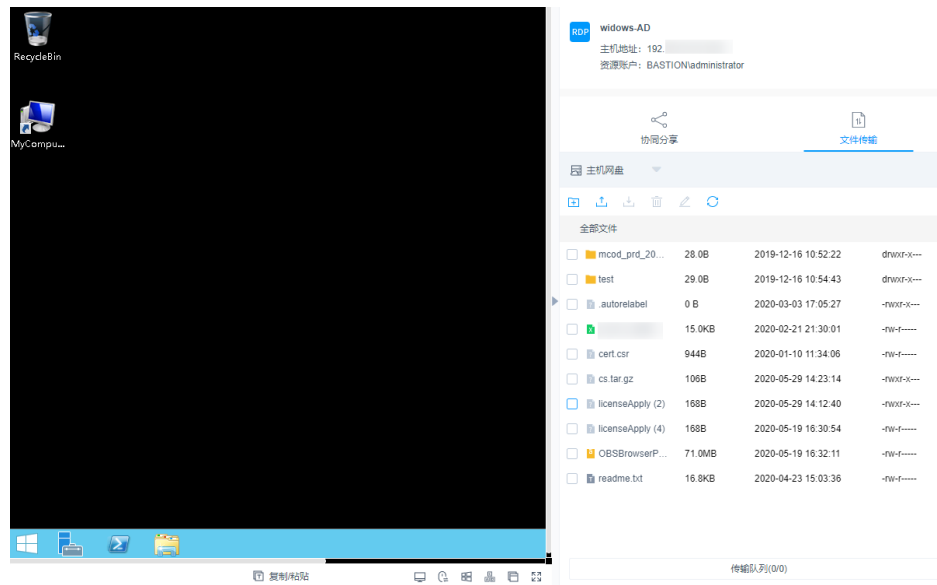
RecycleBin

MyCompu...

RDP widows-AD

主机地址：192.

资源账户：BASTION\administrator

协同分享

文件传输

主机网盘

全部文件

| | | | |
|---|---|---|---|
| mcod_prd_20... | 28.0B | 2019-12-16 10:52:22 | drwxr-x--- |
| test | 29.0B | 2019-12-16 10:54:43 | drwxr-x--- |
| .autorelabel | 0 B | 2020-03-03 17:05:27 | -rwxr-x--- |
| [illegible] | 15.0KB | 2020-02-21 21:30:01 | -rw-r----- |
| cert.csr | 944B | 2020-01-10 11:34:06 | -rw-r----- |
| cs.tar.gz | 106B | 2020-05-29 14:23:14 | -rwxr-x--- |
| licenseApply (2) | 168B | 2020-05-29 14:12:40 | -rwxr-x--- |
| licenseApply (4) | 168B | 2020-05-19 16:30:54 | -rw-r----- |
| OBSBrowserP... | 71.0MB | 2020-05-19 16:32:11 | -rw-r----- |
| readme.txt | 16.8KB | 2020-04-23 15:03:36 | -rw-r----- |

复制/粘贴

传输队列(0/0)